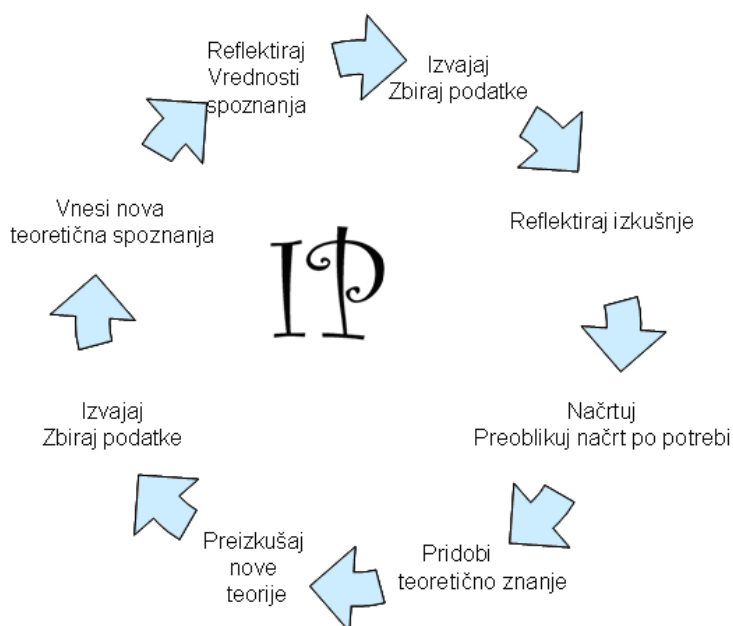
Reflektiraj
Vrednosti
spoznanja

Izvajaj
Zbiraj podatke

Reflektiraj izkušnje

Načrtuj
Preoblikuj načrt po potrebi

Pridobi
teoretično znanje

Preizkušaj
nove
teorije

Izvajaj
Zbiraj podatke

Vnesi nova
teoretična spoznanja

IP